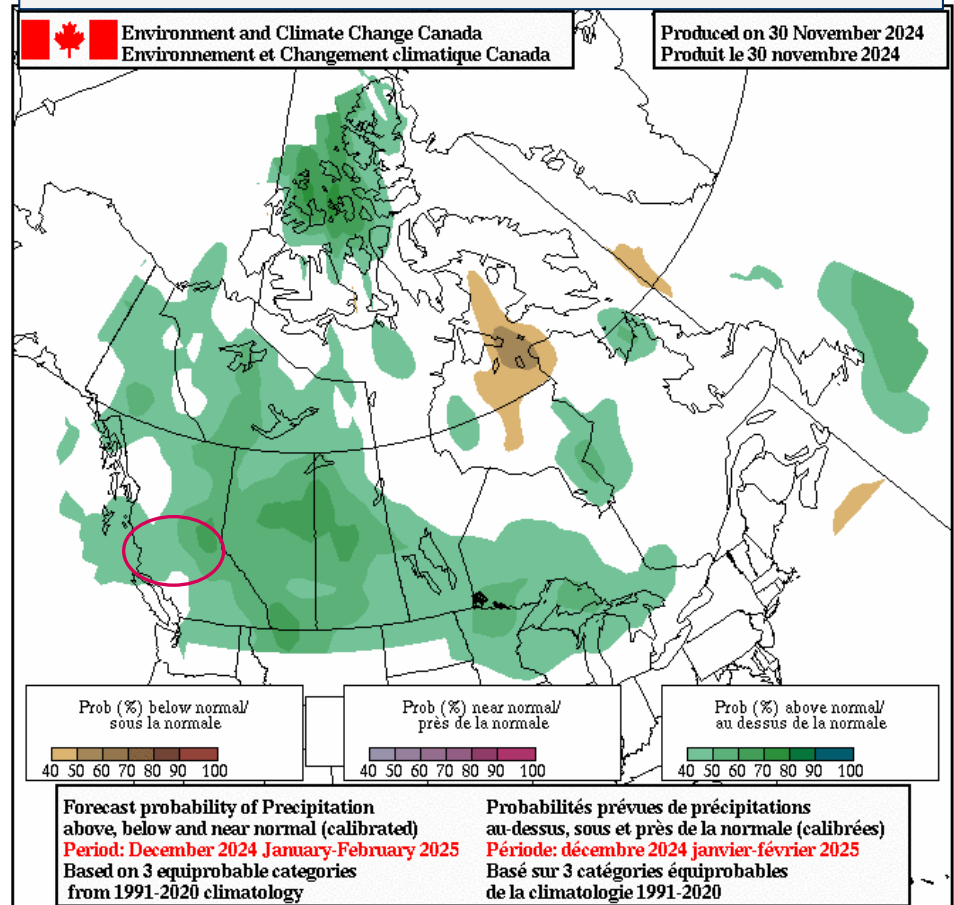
Environment and Climate Change Canada
Environnement et Changement climatique Canada

Produced on 30 November 2024
Produit le 30 novembre 2024

Prob (%) below normal/
sous la normale

40 50 60 70 80 90 100

Prob (%) near normal/
près de la normale

40 50 60 70 80 90 100

Prob (%) above normal/
au dessus de la normale

40 50 60 70 80 90 100

Forecast probability of Precipitation
above, below and near normal (calibrated)
Period: December 2024 January-February 2025
Based on 3 equiprobable categories
from 1991-2020 climatology

Probabilités prévues de précipitations
au-dessus, sous et près de la normale (calibrées)
Période: décembre 2024 janvier-février 2025
Basé sur 3 catégories équiprobables
de la climatologie 1991-2020